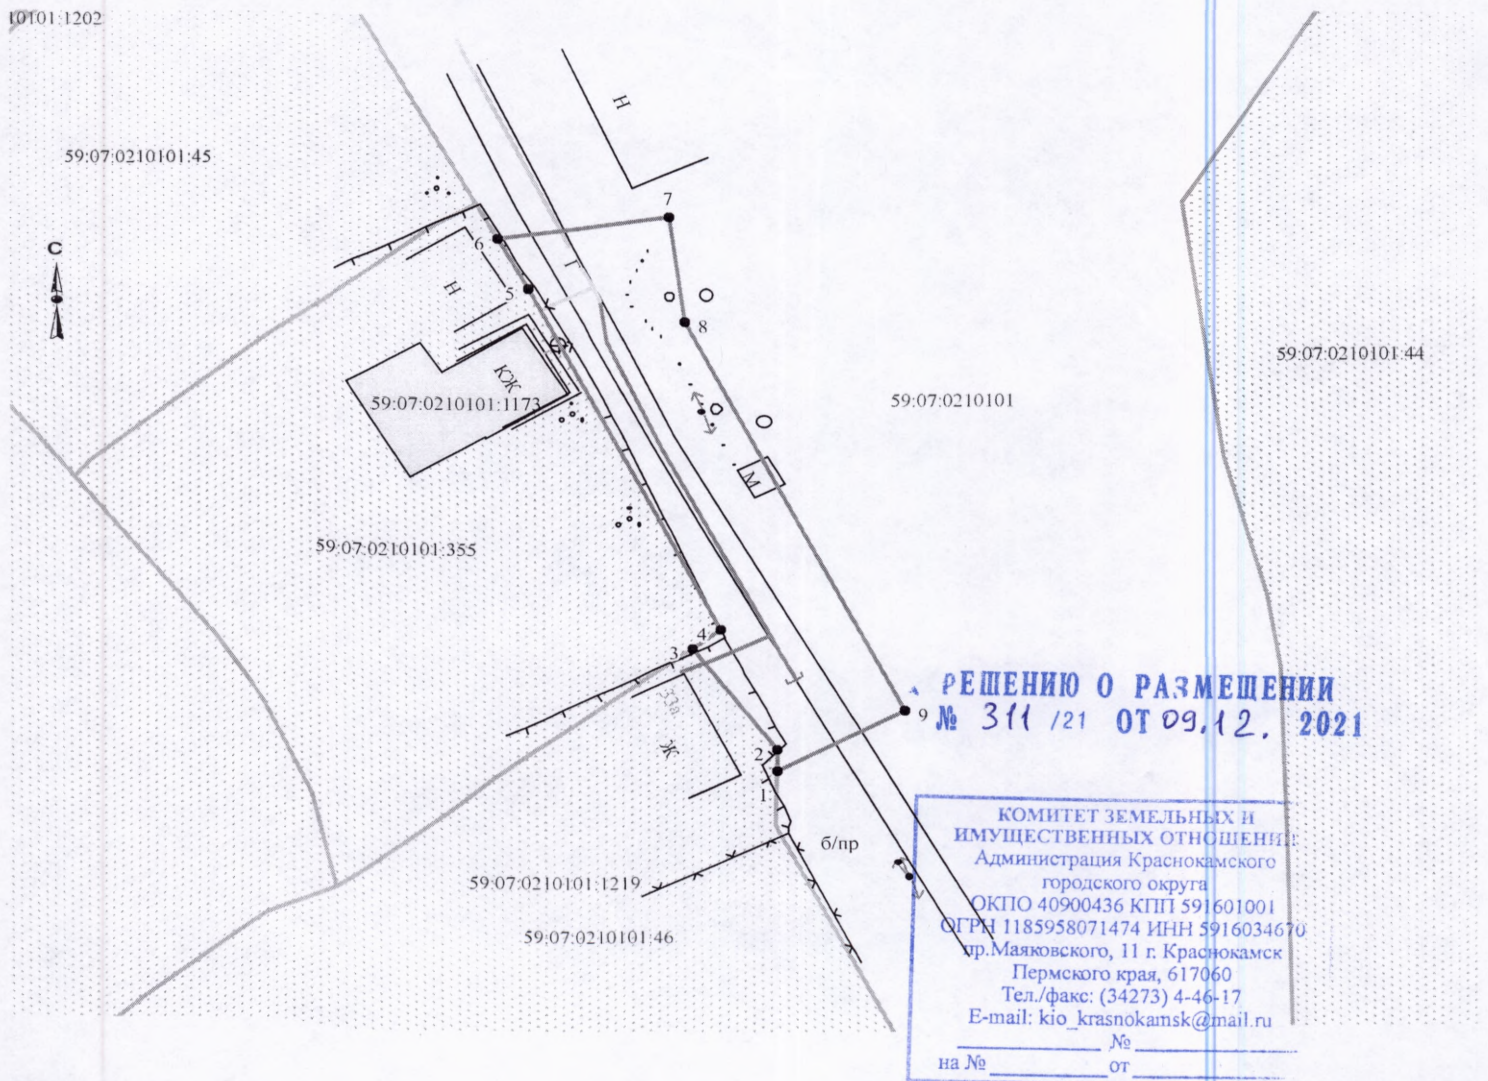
10101:1202

59:07:0210101:45

С

Н

7

6

Н

5

Г

О

8

КЖ

59:07:0210101:1173

59:07:0210101

59:07:0210101:44

О

М

59:07:0210101:355

4

3

339

Ж

РЕШЕНИЮ О РАЗМЕЩЕНИИ
№ 311 /21 ОТ 09.12. 2021

9

2

1

б/пр

59:07:0210101:1219

59:07:0210101:46

КОМИТЕТ ЗЕМЕЛЬНЫХ И ИМУЩЕСТВЕННЫХ ОТНОШЕНИЙ
Администрация Краснокамского городского округа
ОКПО 40900436 КПП 591601001
ОГРН 1185958071474 ИНН 5916034670
пр.Маяковского, 11 г. Краснокамск
Пермского края, 617060
Тел./факс: (34273) 4-46-17
E-mail: kio_krasnokamsk@mail.ru
№
на № от